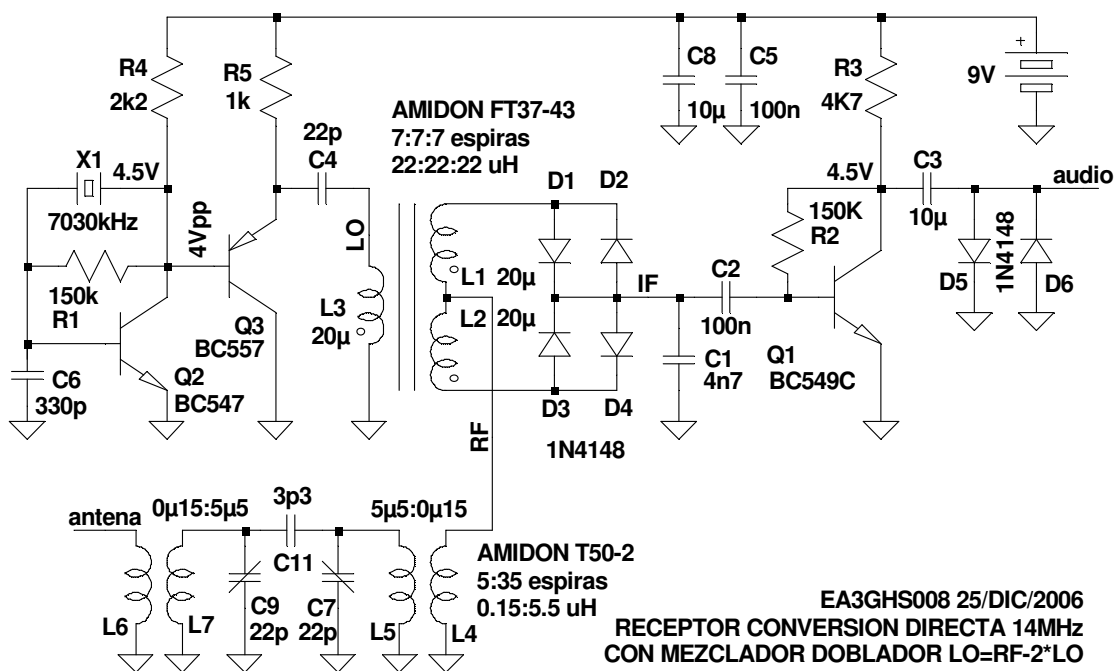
R4
2k2
R5
1k
22p
C4
AMIDON FT37-43
7:7:7 espiras
22:22:22 uH
C8
10µ
C5
100n
R3
4K7
9V
X1
4.5V
7030kHz
4Vpp
LO
D1
D2
4.5V
C3
10µ
audio
150K
R2
L1
20µ
L2
20µ
IF
C2
100n
150k
R1
L3
20µ
D5
1N4148
D6
Q3
BC557
C1
4n7
Q1
BC549C
C6
330p
Q2
BC547
D3
D4
RF
1N4148
antena
0µ15:5µ5
3p3
C11
5µ5:0µ15
AMIDON T50-2
5:35 espiras
0.15:5.5 uH
L6
L7
C9
22p
C7
22p
L5
L4
EA3GHS008 25/DIC/2006
RECEPTOR CONVERSION DIRECTA 14MHz
CON MEZCLADOR DOBLADOR LO=RF-2*LO